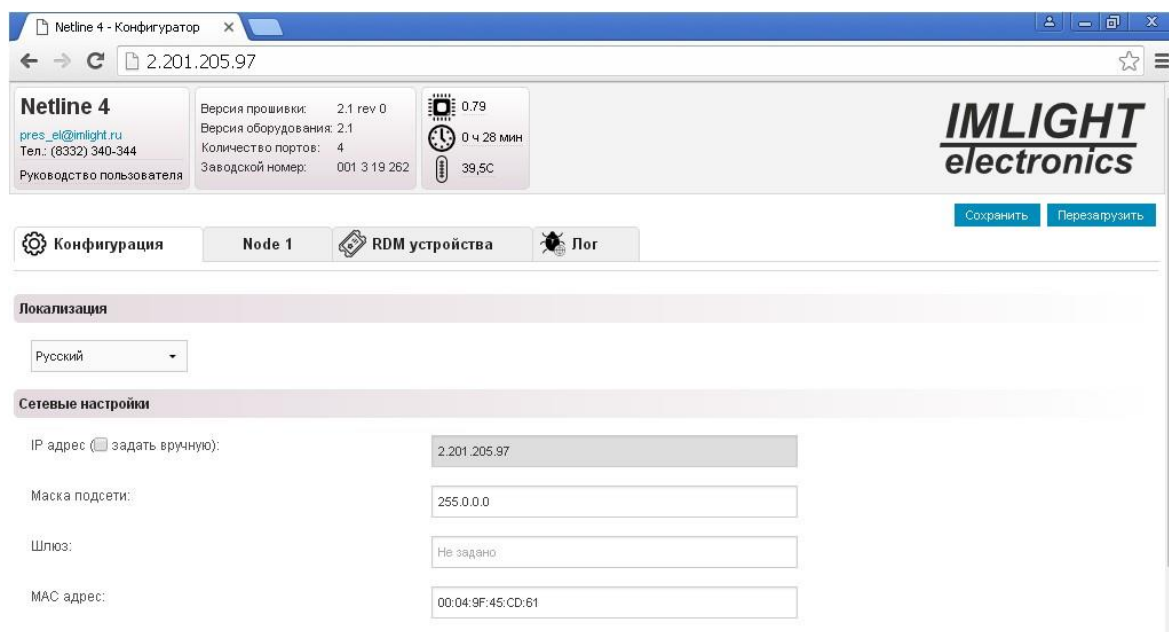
Netline 4 - Конфигуратор ×

2.201.205.97

Netline 4
pres_el@imlight.ru
Тел.: (8332) 340-344
Руководство пользователя

Версия прошивки: 2.1 rev 0
Версия оборудования: 2.1
Количество портов: 4
Заводской номер: 001 3 19 262

0.79
0 ч 28 мин
39,5C

IMLIGHT
electronics

Сохранить Перезагрузить

Конфигурация Node 1 RDM устройства Лог

Локализация

Русский

Сетевые настройки

IP адрес ( задать вручную): 2.201.205.97

Маска подсети: 255.0.0.0

Шлюз: Не задано

MAC адрес: 00:04:9F:45:CD:61